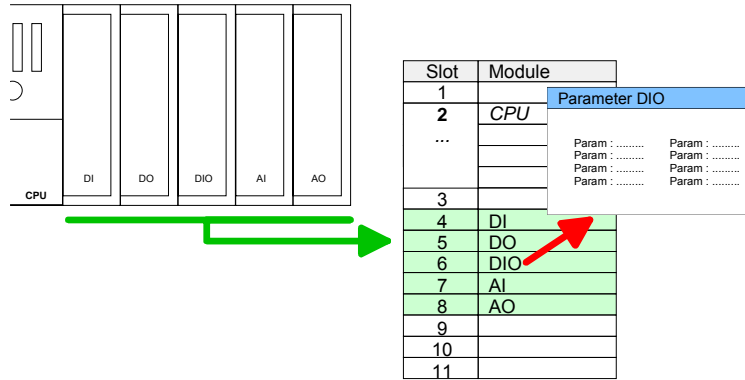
CPU
DI
DO
DIO
AI
AO

| Slot | Module |
|---|---|
| 1 | |
| 2 | CPU |
| ... | |
| 3 | |
| 4 | DI |
| 5 | DO |
| 6 | DIO |
| 7 | AI |
| 8 | AO |
| 9 | |
| 10 | |
| 11 | |

Parameter DIO

Param : .........
Param : .........
Param : .........
Param : .........

Param : .........
Param : .........
Param : .........
Param : .........